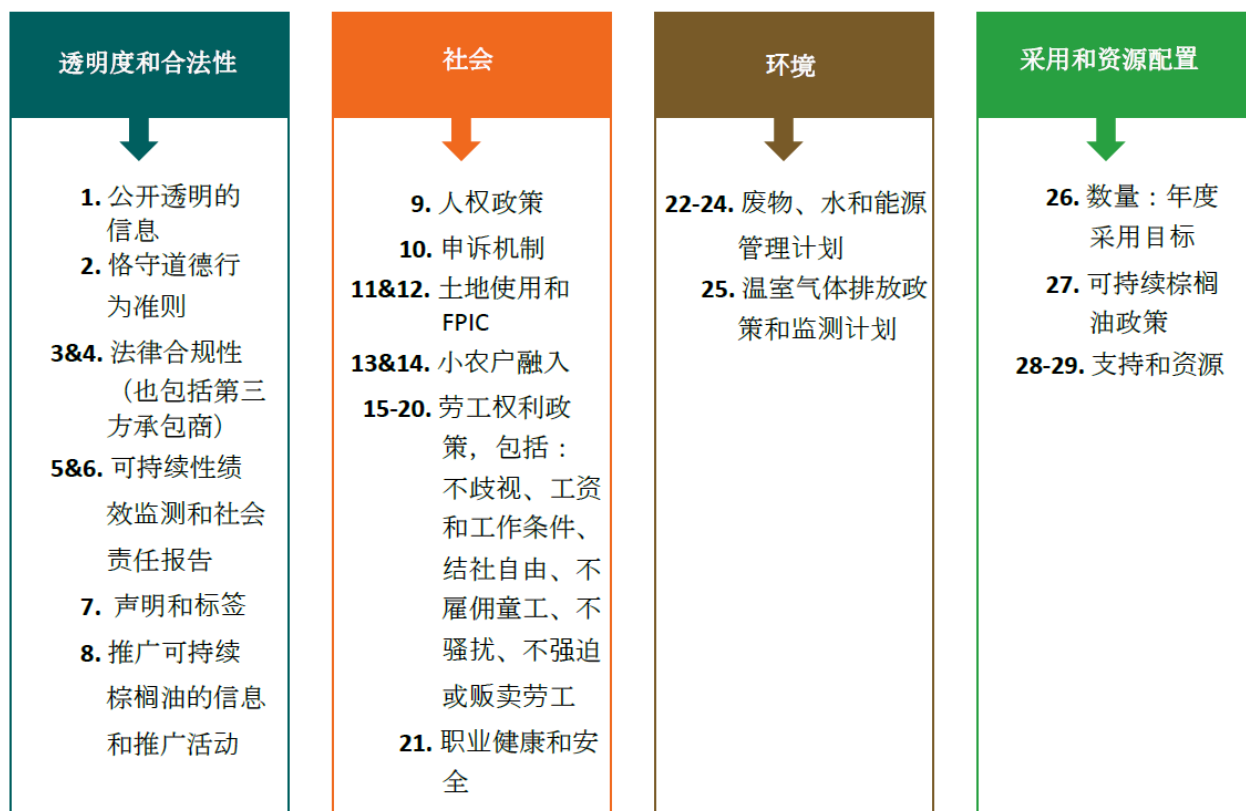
透明度和合法性

1. 公开透明的信息
2. 恪守道德行为准则
3&4. 法律合规性（也包括第三方承包商）
5&6. 可持续性绩效监测和社会责任报告
7. 声明和标签
8. 推广可持续棕榈油的信息和推广活动

社会

9. 人权政策
10. 申诉机制
11&12. 土地使用和FPIC
13&14. 小农户融入
15-20. 劳工权利政策，包括：不歧视、工资和工作条件、结社自由、不雇佣童工、不骚扰、不强迫或贩卖劳工
21. 职业健康和安全

环境

22-24. 废物、水和能源管理计划
25. 温室气体排放政策和监测计划

采用和资源配置

26. 数量：年度采用目标
27. 可持续棕榈油政策
28-29. 支持和资源